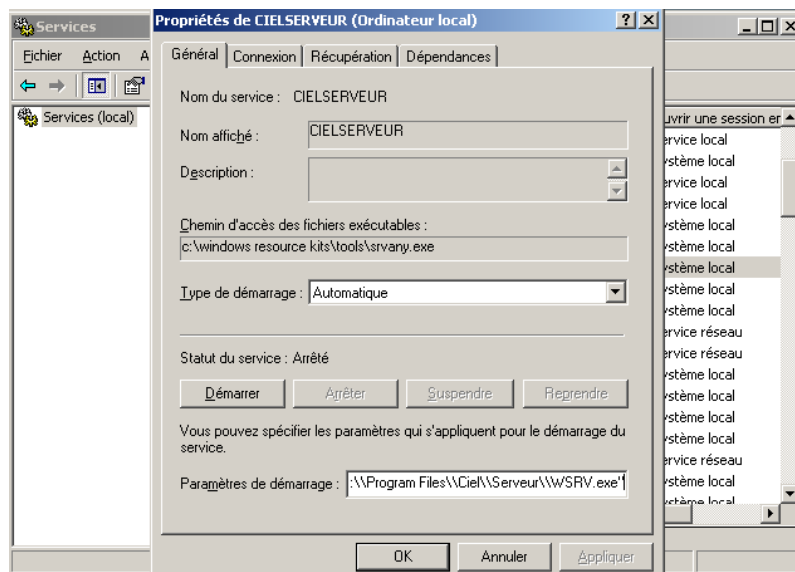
Services

Fichier Action A

Services (local)

Propriétés de CIELSERVEUR (Ordinateur local)

? X

Général | Connexion | Récupération | Dépendances

Nom du service : CIELSERVEUR

Nom affiché : CIELSERVEUR

Description :

Chemin d'accès des fichiers exécutables :
c:\windows resource kits\tools\srvany.exe

Type de démarrage : Automatique

Statut du service : Arrêté

Démarrer | Arrêter | Suspendre | Reprendre

Vous pouvez spécifier les paramètres qui s'appliquent pour le démarrage du service.

Paramètres de démarrage : :\\Program Files\\Ciel\\Serveur\\WSRV.exe"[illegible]

OK | Annuler | Appliquer

uvrir une session en
ervice local
ystème local
ervice local
ervice local
ystème local
ystème local
ystème local
ystème local
ystème local
ervice réseau
ervice réseau
ystème local
ystème local
ystème local
ystème local
ervice réseau
ystème local
ystème local